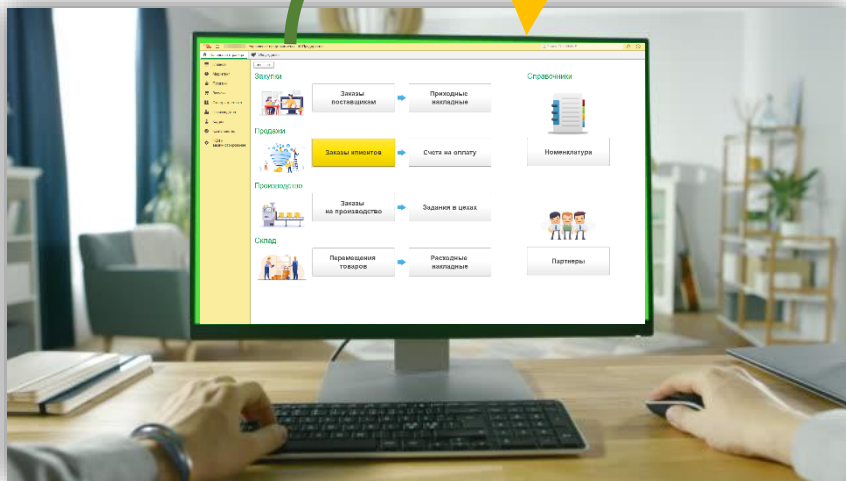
Закупки

Заказы поставщикам

Приходные накладные

Справочники

Продажи

Заказы клиентов

Счета на оплату

Номенклатура

Производство

Заказы на производство

Задания в цехах

Склад

Перемещения товаров

Расходные накладные

Партнеры